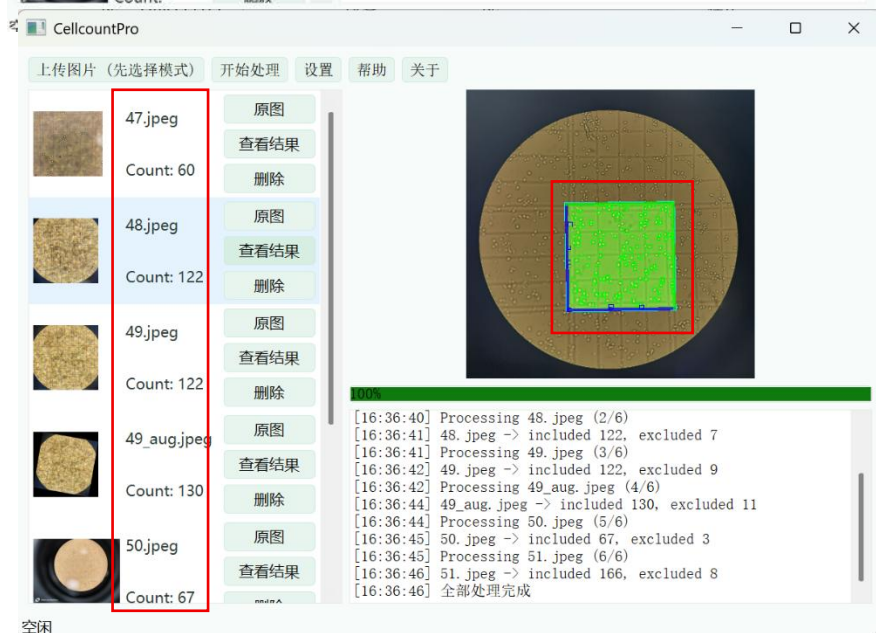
CellcountPro

上传图片（先选择模式） 开始处理 设置 帮助 关于

47.jpeg
Count: 60
原图
查看结果
删除

48.jpeg
Count: 122
原图
查看结果
删除

49.jpeg
Count: 122
原图
查看结果
删除

49_aug.jpeg
Count: 130
原图
查看结果
删除

50.jpeg
Count: 67
原图
查看结果
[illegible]

100%

[16:36:40] Processing 48.jpeg (2/6)
[16:36:41] 48.jpeg -> included 122, excluded 7
[16:36:41] Processing 49.jpeg (3/6)
[16:36:42] 49.jpeg -> included 122, excluded 9
[16:36:42] Processing 49_aug.jpeg (4/6)
[16:36:44] 49_aug.jpeg -> included 130, excluded 11
[16:36:44] Processing 50.jpeg (5/6)
[16:36:45] 50.jpeg -> included 67, excluded 3
[16:36:45] Processing 51.jpeg (6/6)
[16:36:46] 51.jpeg -> included 166, excluded 8
[16:36:46] 全部处理完成

空闲